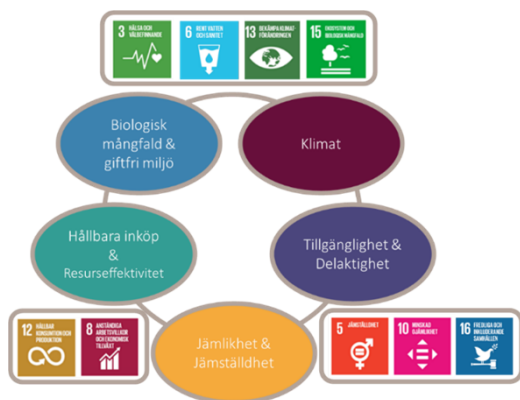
3 HÄLSA OCH VÄLBEFINNANDE
6 RENT VATTEN OCH SANITET
13 BEKÄMPA KLIMATFÖRÄNDRINGEN
15 EKOSYSTEM OCH BIOLOGISK MÅNGFALD

Biologisk mångfald & giftfri miljö

Klimat

Hållbara inköp & Resurseffektivitet

Tillgänglighet & Delaktighet

Jämlikhet & Jämställdhet

12 HÅLLBAR KONSUMTION OCH PRODUKTION
8 ANSTÄNDIGA ARBETSVILLKOR OCH EKONOMISK TILLVÄXT

5 JÄMSTÄLLDHET
10 MINSKAD OJÄMLIKHET
16 FREDLIGA OCH INKLUDERANDE SAMHÄLLEN